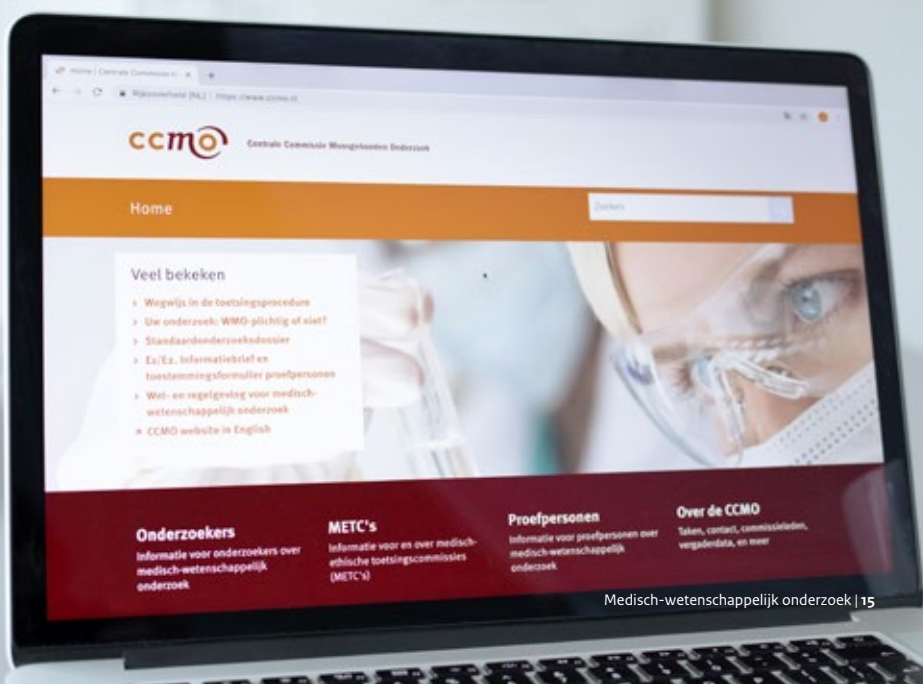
Home | Centrale Commissie M ×

Rijksoverheid [NL] | https://www.ccmo.nl

ccmo

Centrale Commissie Mensgebonden Onderzoek

Home

Zoeken

Veel bekeken

Wegwijs in de toetsingsprocedure

Uw onderzoek: WMO-plichtig of niet?

Standaardonderzoeksdossier

Ez/Ez. Informatiebrief en toestemmingsformulier proefpersonen

Wet- en regelgeving voor medisch-wetenschappelijk onderzoek

CCMO website in English

Onderzoekers
Informatie voor onderzoekers over medisch-wetenschappelijk onderzoek

METC's
Informatie voor en over medisch-ethische toetsingscommissies (METC's)

Proefpersonen
Informatie voor proefpersonen over medisch-wetenschappelijk onderzoek

Over de CCMO
Taken, contact, commissieleden, vergaderdata, en meer

Medisch-wetenschappelijk onderzoek | 15